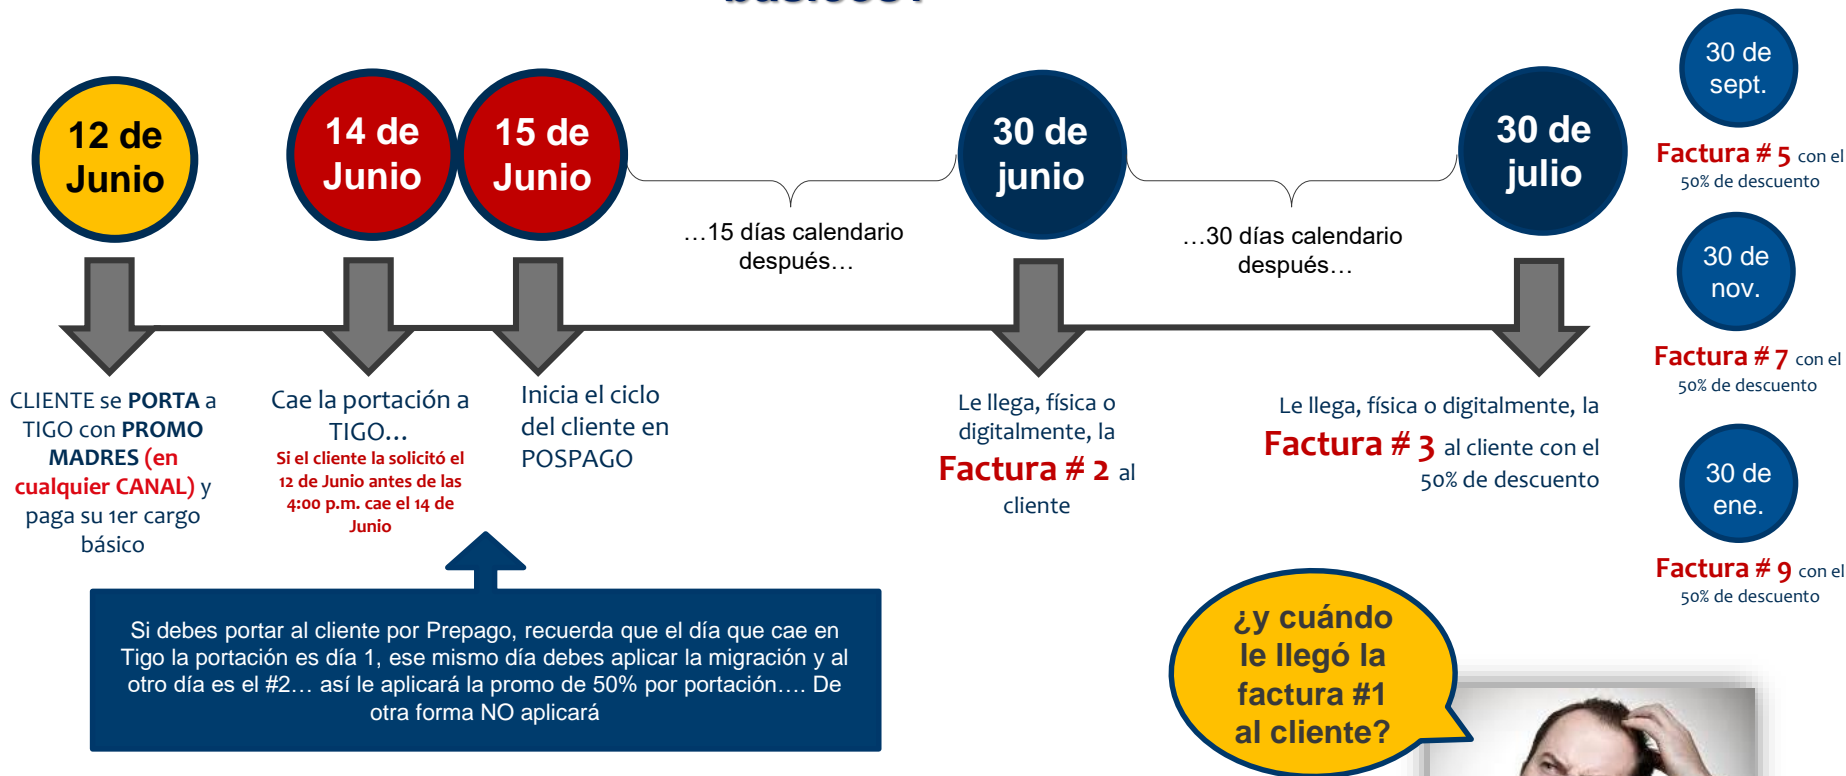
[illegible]

12 de Junio

14 de Junio

15 de Junio

…15 días calendario después…

30 de junio

…30 días calendario después…

30 de julio

30 de sept.

Factura # 5 con el 50% de descuento

30 de nov.

Factura # 7 con el 50% de descuento

30 de ene.

Factura # 9 con el 50% de descuento

CLIENTE se PORTA a TIGO con PROMO MADRES (en cualquier CANAL) y paga su 1er cargo básico

Cae la portación a TIGO…

Si el cliente la solicitó el 12 de Junio antes de las 4:00 p.m. cae el 14 de Junio

Inicia el ciclo del cliente en POSPAGO

Le llega, física o digitalmente, la Factura # 2 al cliente

Le llega, física o digitalmente, la Factura # 3 al cliente con el 50% de descuento

Si debes portar al cliente por Prepago, recuerda que el día que cae en Tigo la portación es día 1, ese mismo día debes aplicar la migración y al otro día es el #2… así le aplicará la promo de 50% por portación…. De otra forma NO aplicará

¿y cuándo le llegó la factura #1 al cliente?